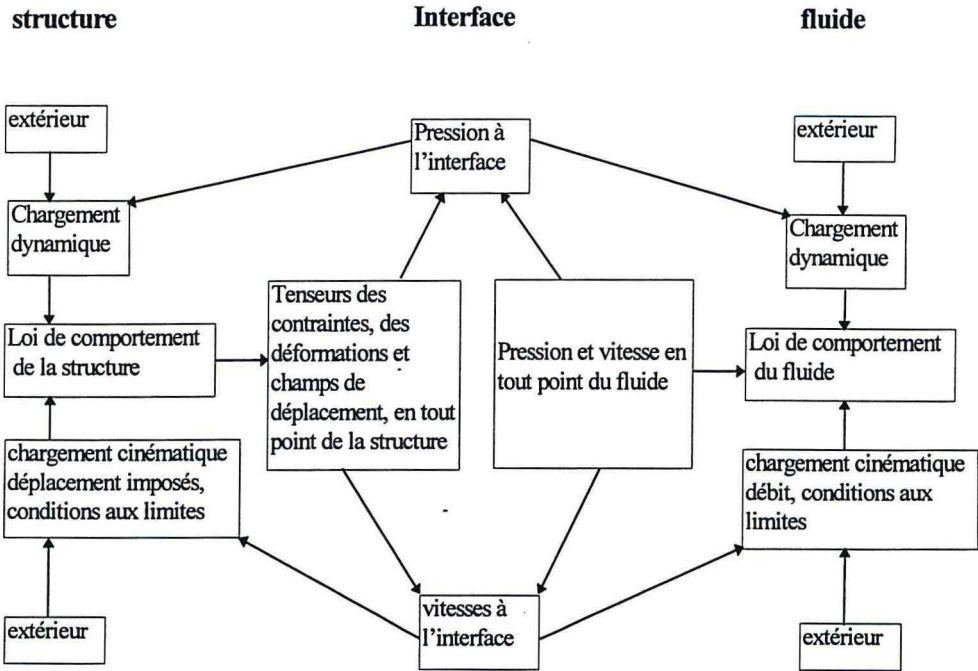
structure

Interface

fluide

extérieur

Pression à l'interface

extérieur

Chargement dynamique

Chargement dynamique

Loi de comportement de la structure

Tenseurs des contraintes, des déformations et champs de déplacement, en tout point de la structure

Pression et vitesse en tout point du fluide

Loi de comportement du fluide

chargement cinématique déplacement imposés, conditions aux limites

chargement cinématique débit, conditions aux limites

extérieur

vitesses à l'interface

extérieur